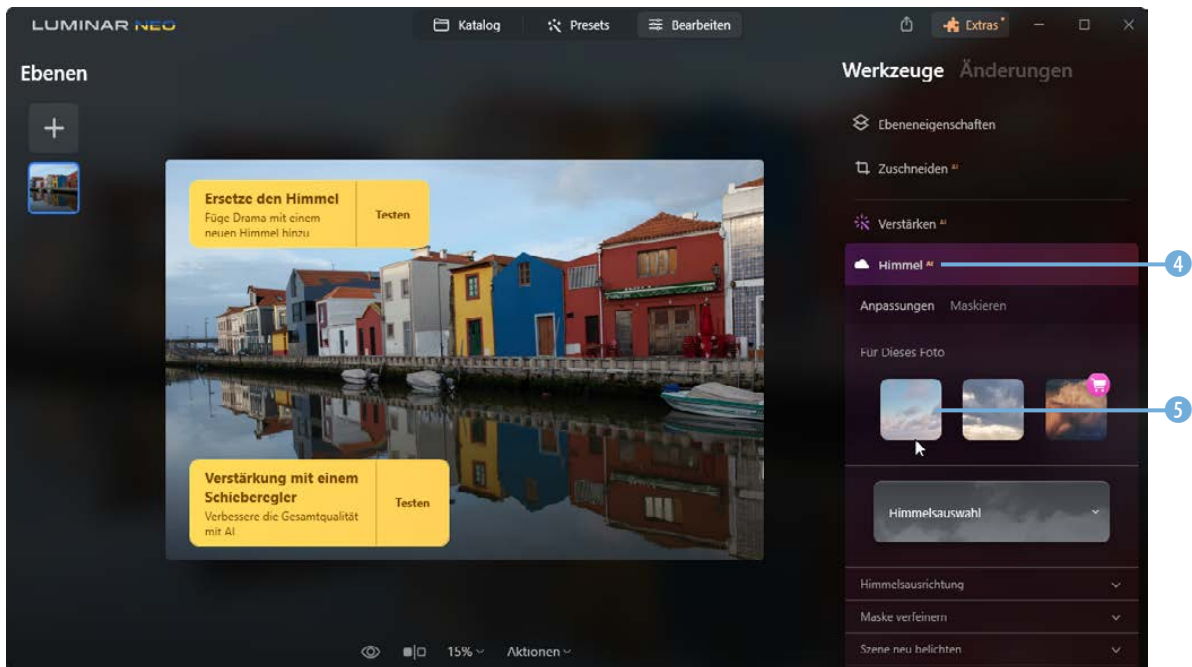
LUMINAR NEO

Katalog
Presets
Bearbeiten

Extras

Ebenen

+

Ersetze den Himmel
Füge Drama mit einem neuen Himmel hinzu

Testen

Verstärkung mit einem Schieberegler
Verbessere die Gesamtqualität mit AI

Testen

Werkzeuge Änderungen

Ebeneneigenschaften

Zuschneiden AI

Verstärken AI

Himmel AI

4

Anpassungen Maskieren

Für Dieses Foto

5

Himmelsauswahl

Himmelsausrichtung

Maske verfeinern

Szene neu belichten

15%

Aktionen